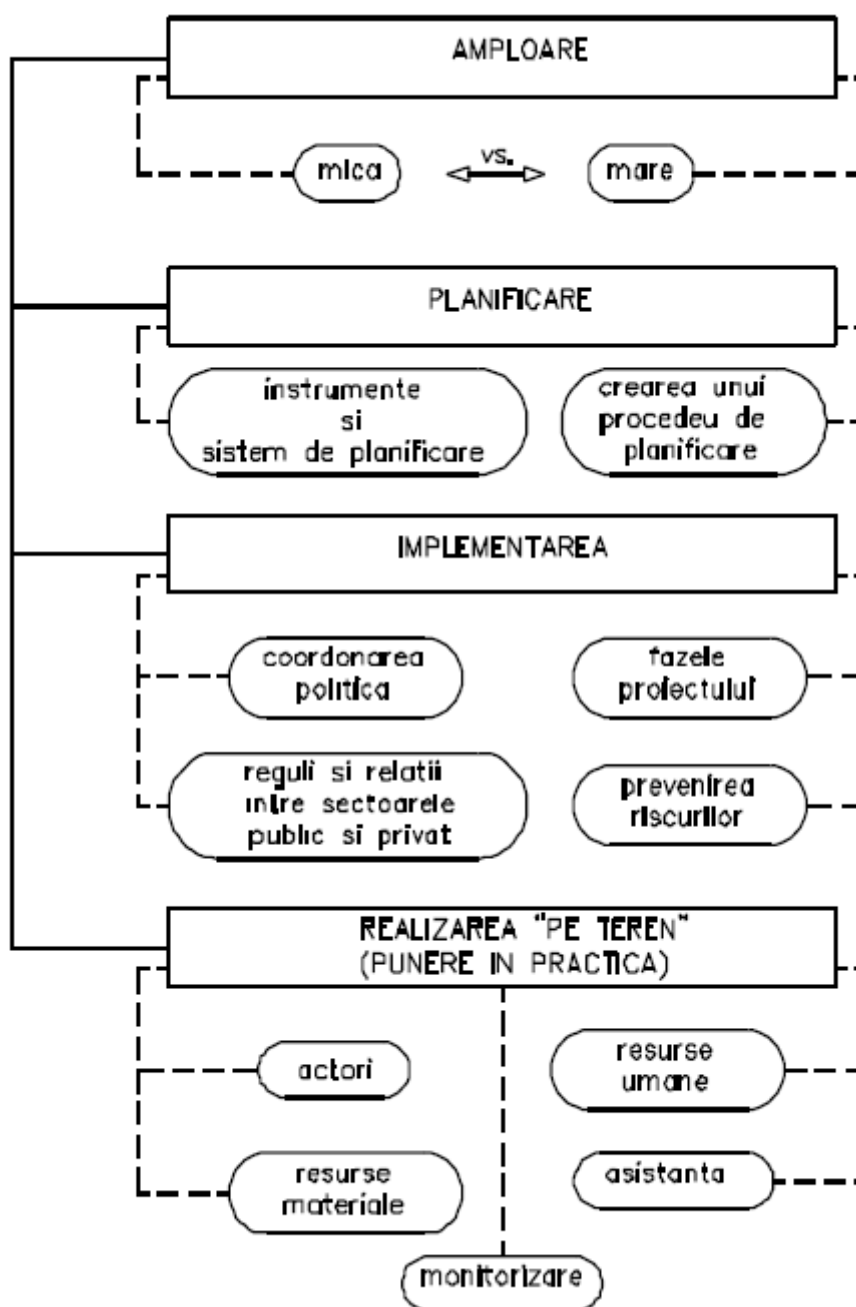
AMPLOARE

mica

vs.

mare

PLANIFICARE

instrumente si sistem de planificare

crearea unui procedeu de planificare

IMPLEMENTAREA

coordonarea politica

fazele proiectului

reguli si relatii intre sectoarele public si privat

prevenirea riscurilor

REALIZAREA "PE TEREN" (PUNERE IN PRACTICA)

actori

resurse umane

resurse materiale

asistanta

monitorizare